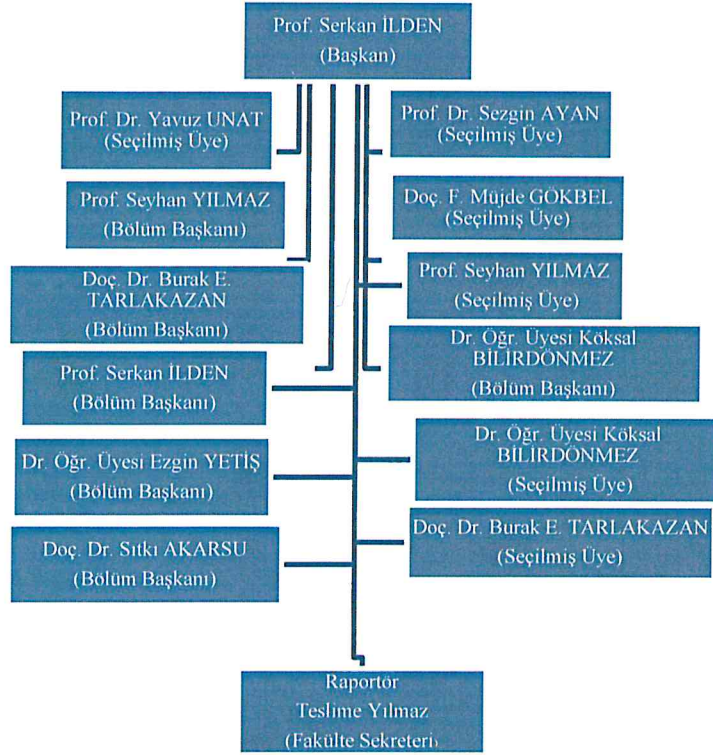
Prof. Serkan İLDEN
(Başkan)

Prof. Dr. Yavuz UNAT
(Seçilmiş Üye)

Prof. Dr. Sezgin AYAN
(Seçilmiş Üye)

Prof. Seyhan YILMAZ
(Bölüm Başkanı)

Doç. F. Müjde GÖKBEL
(Seçilmiş Üye)

Doç. Dr. Burak E. TARLAKAZAN
(Bölüm Başkanı)

Prof. Seyhan YILMAZ
(Seçilmiş Üye)

Dr. Öğr. Üyesi Köksal BİLİRDÖNMEZ
(Bölüm Başkanı)

Prof. Serkan İLDEN
(Bölüm Başkanı)

Dr. Öğr. Üyesi Ezgin YETİŞ
(Bölüm Başkanı)

Dr. Öğr. Üyesi Köksal BİLİRDÖNMEZ
(Seçilmiş Üye)

Doç. Dr. Sıtkı AKARSU
(Bölüm Başkanı)

Doç. Dr. Burak E. TARLAKAZAN
(Seçilmiş Üye)

Raportör
Teslime Yılmaz
(Fakülte Sekreteri)